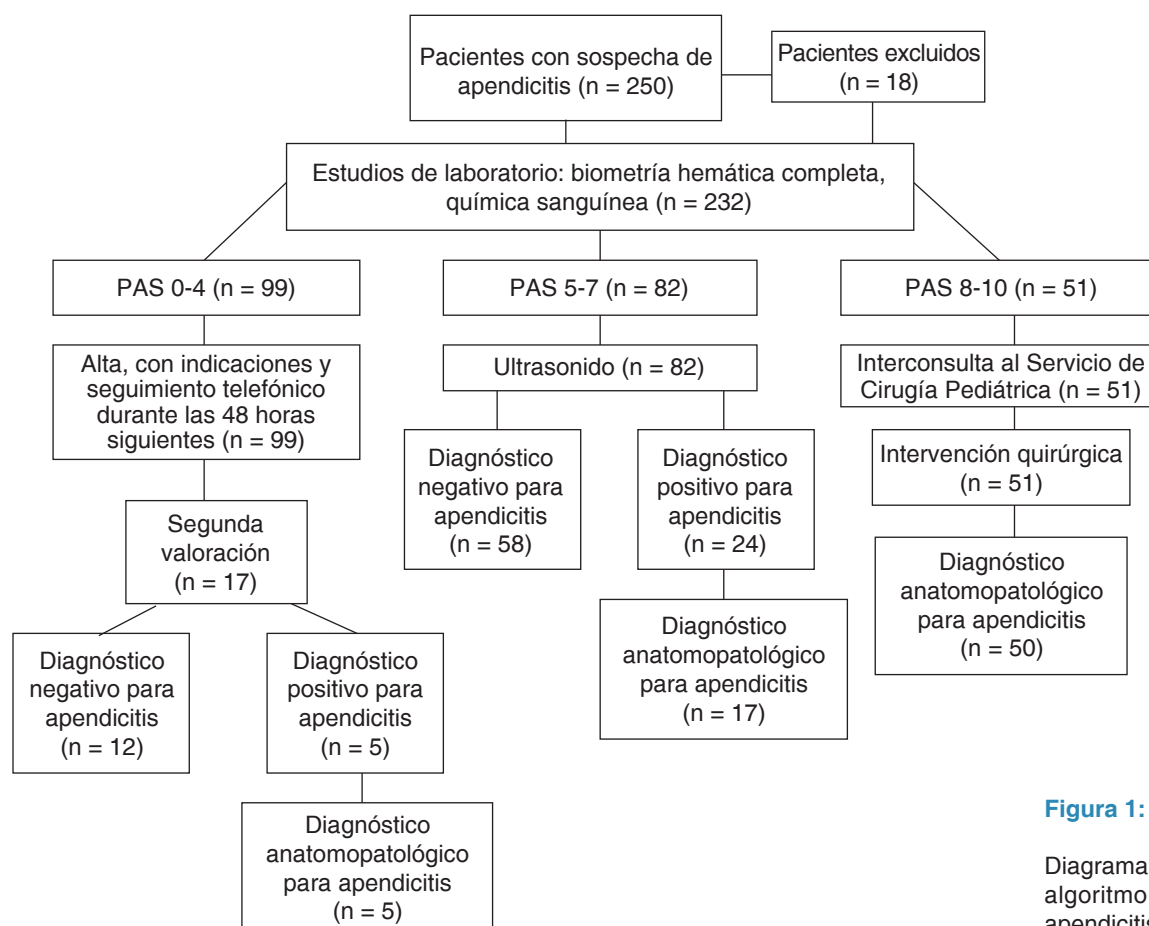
Pacientes con sospecha de apendicitis (n = 250)

Pacientes excluidos (n = 18)

Estudios de laboratorio: biometría hemática completa, química sanguínea (n = 232)

PAS 0-4 (n = 99)

PAS 5-7 (n = 82)

PAS 8-10 (n = 51)

Alta, con indicaciones y seguimiento telefónico durante las 48 horas siguientes (n = 99)

Ultrasonido (n = 82)

Interconsulta al Servicio de Cirugía Pediátrica (n = 51)

Diagnóstico negativo para apendicitis (n = 58)

Diagnóstico positivo para apendicitis (n = 24)

Intervención quirúrgica (n = 51)

Segunda valoración (n = 17)

Diagnóstico anatomopatológico para apendicitis (n = 50)

Diagnóstico anatomopatológico para apendicitis (n = 17)

Diagnóstico negativo para apendicitis (n = 12)

Diagnóstico positivo para apendicitis (n = 5)

Diagnóstico anatomopatológico para apendicitis (n = 5)

Figura 1:

Diagrama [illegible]
algoritmo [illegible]
apendiciti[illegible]